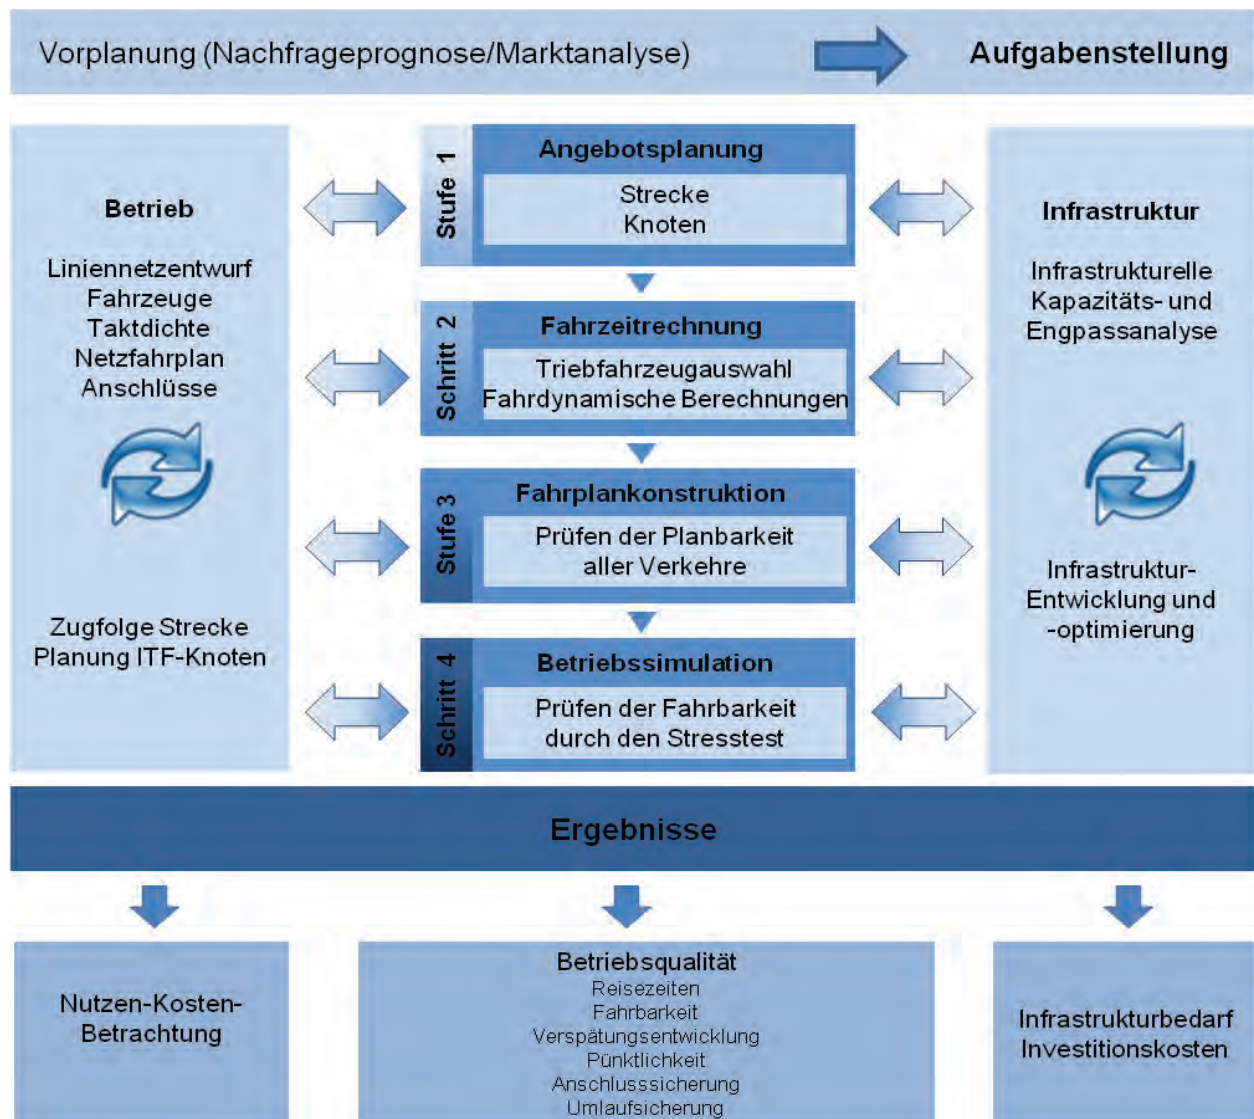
Vorplanung (Nachfrageprognose/Marktanalyse)

Aufgabenstellung

Betrieb

Liniennetzentwurf
Fahrzeuge
Taktdichte
Netzfahrplan
Anschlüsse

Zugfolge Strecke
Planung ITF-Knoten

Stufe 1

Angebotsplanung

Strecke
Knoten

Schritt 2

Fahrzeitrechnung

Triebfahrzeugauswahl
Fahrdynamische Berechnungen

Stufe 3

Fahrplankonstruktion

Prüfen der Planbarkeit aller Verkehre

Schritt 4

Betriebssimulation

Prüfen der Fahrbarkeit durch den Stresstest

Infrastruktur

Infrastrukturelle Kapazitäts- und Engpassanalyse

Infrastruktur-Entwicklung und -optimierung

Ergebnisse

Nutzen-Kosten-Betrachtung

Betriebsqualität
Reisezeiten
Fahrbarkeit
Verspätungsentwicklung
Pünktlichkeit
Anschlusssicherung
Umlaufsicherung

Infrastrukturbedarf
Investitionskosten